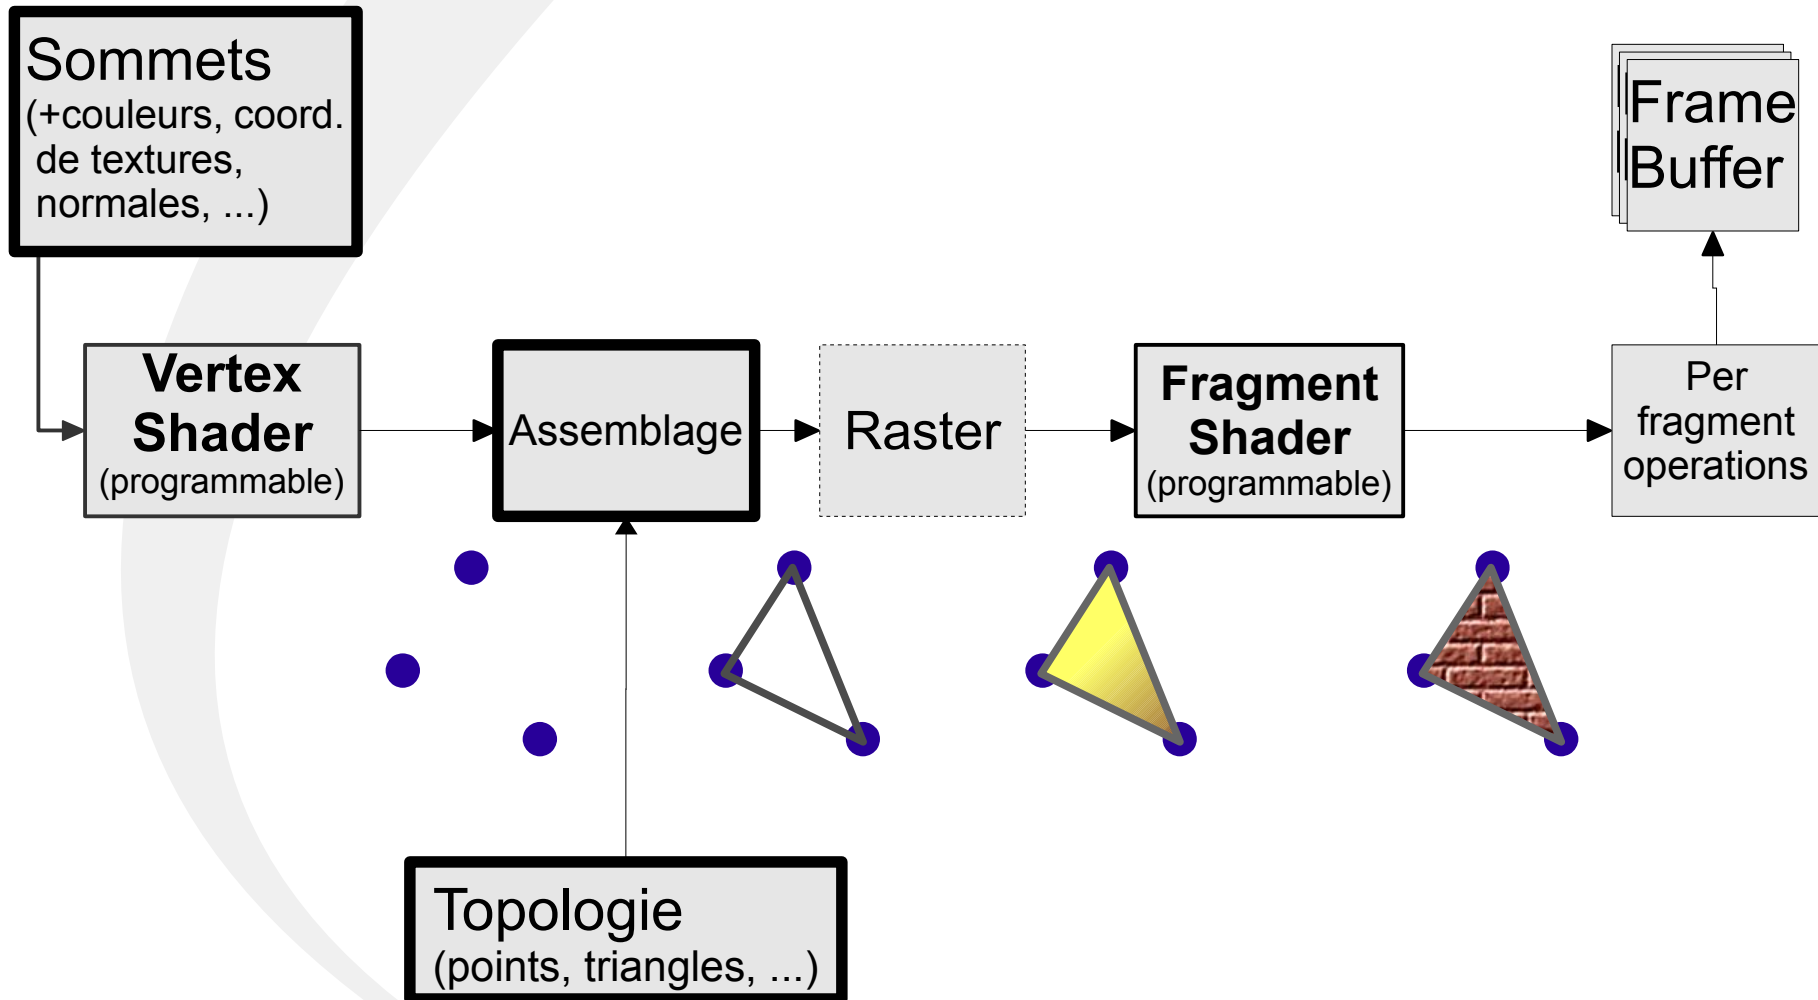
Sommets
(+couleurs, coord. de textures, normales, ...)

Frame Buffer

Vertex Shader
(programmable)

Assemblage

Raster

Fragment Shader
(programmable)

Per fragment operations

Topologie
(points, triangles, ...)